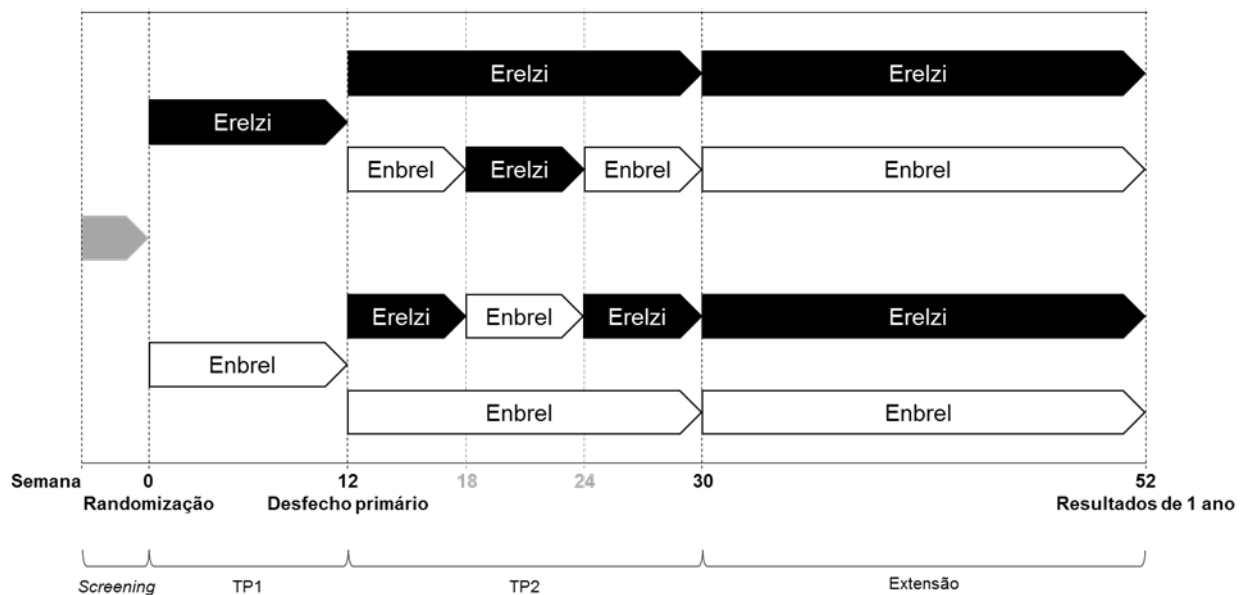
Erelzi

Erelzi

Erelzi

Enbrel

Erelzi

Enbrel

Enbrel

Erelzi

Enbrel

Erelzi

Erelzi

Enbrel

Enbrel

Enbrel

Semana 0 12 18 24 30 52

Randomização

Desfecho primário

Resultados de 1 ano

Screening

TP1

TP2

Extensão